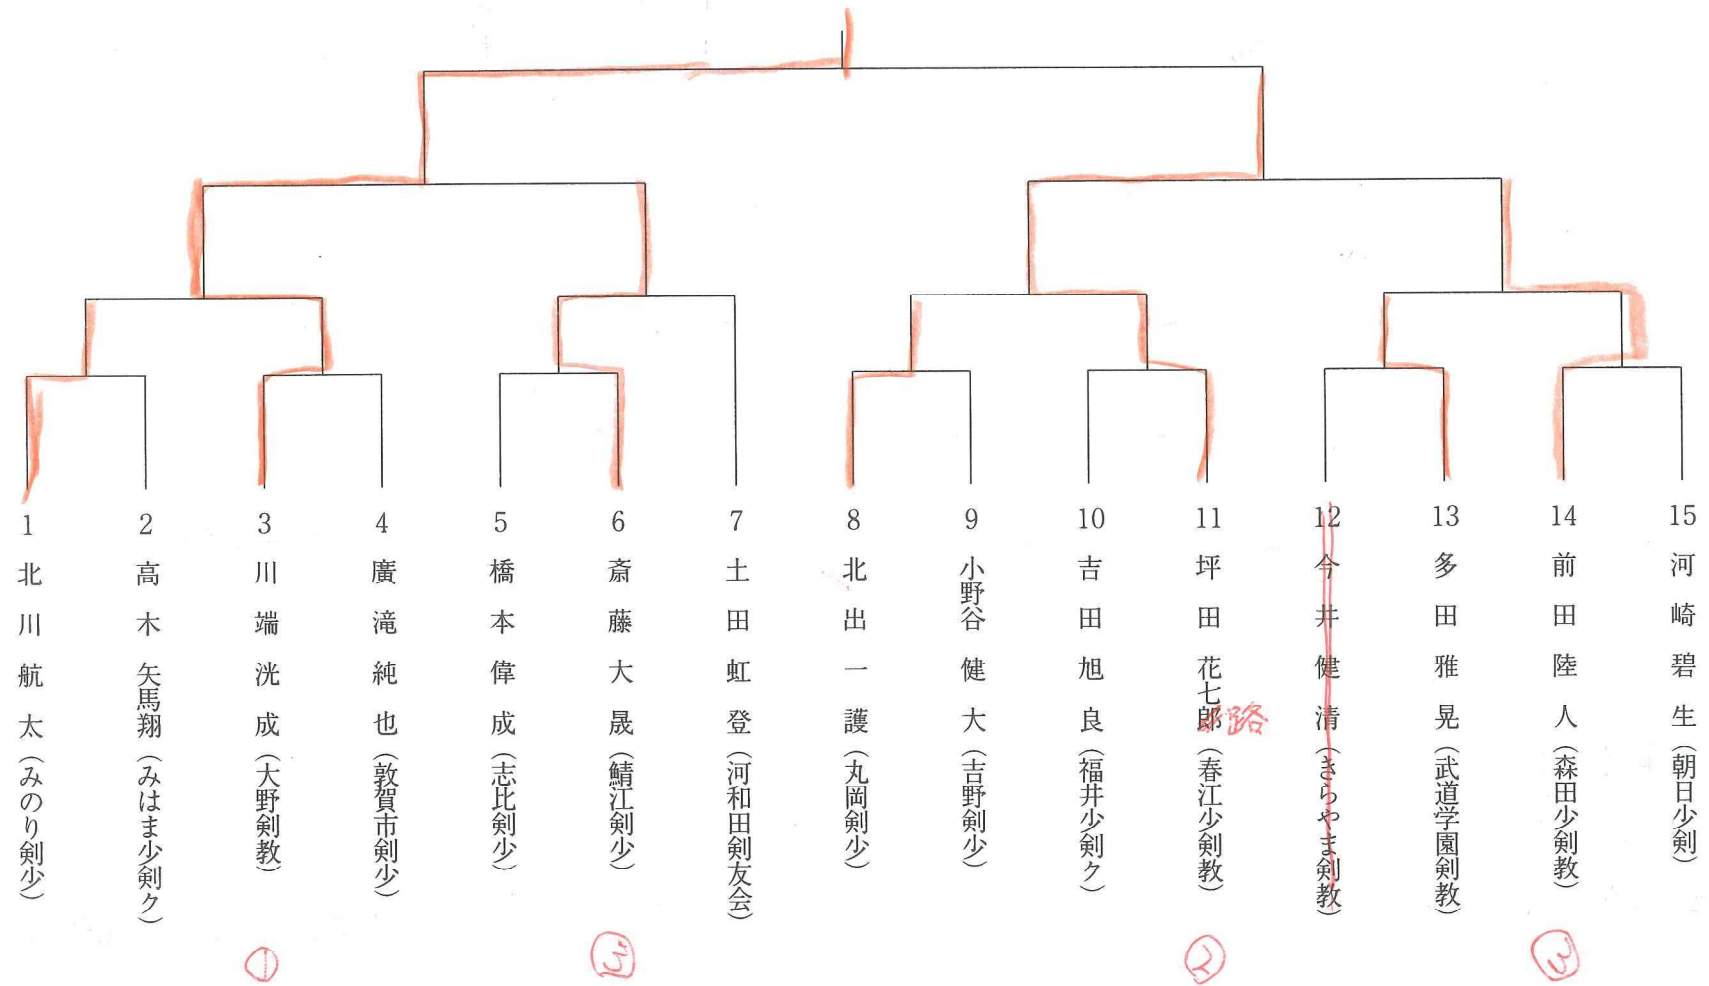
1 北川航太（みのり剣少）

2 高木矢馬翔（みはま少剣ク）

3 川端洸成（大野剣教）

4 廣滝純也（敦賀市剣少）

5 橋本偉成（志比剣少）

6 斎藤大晟（鯖江剣少）

7 土田虹登（河和田剣友会）

8 北出一護（丸岡剣少）

9 小野谷健大（吉野剣少）

10 吉田旭良（福井少剣ク）

11 坪田花七郎（春江少剣教） 路

12 今井健清（さらやま剣教）

13 多田雅晃（武道学園剣教）

14 前田陸人（森田少剣教）

15 河崎碧生（朝日少剣）

①

③

②

③